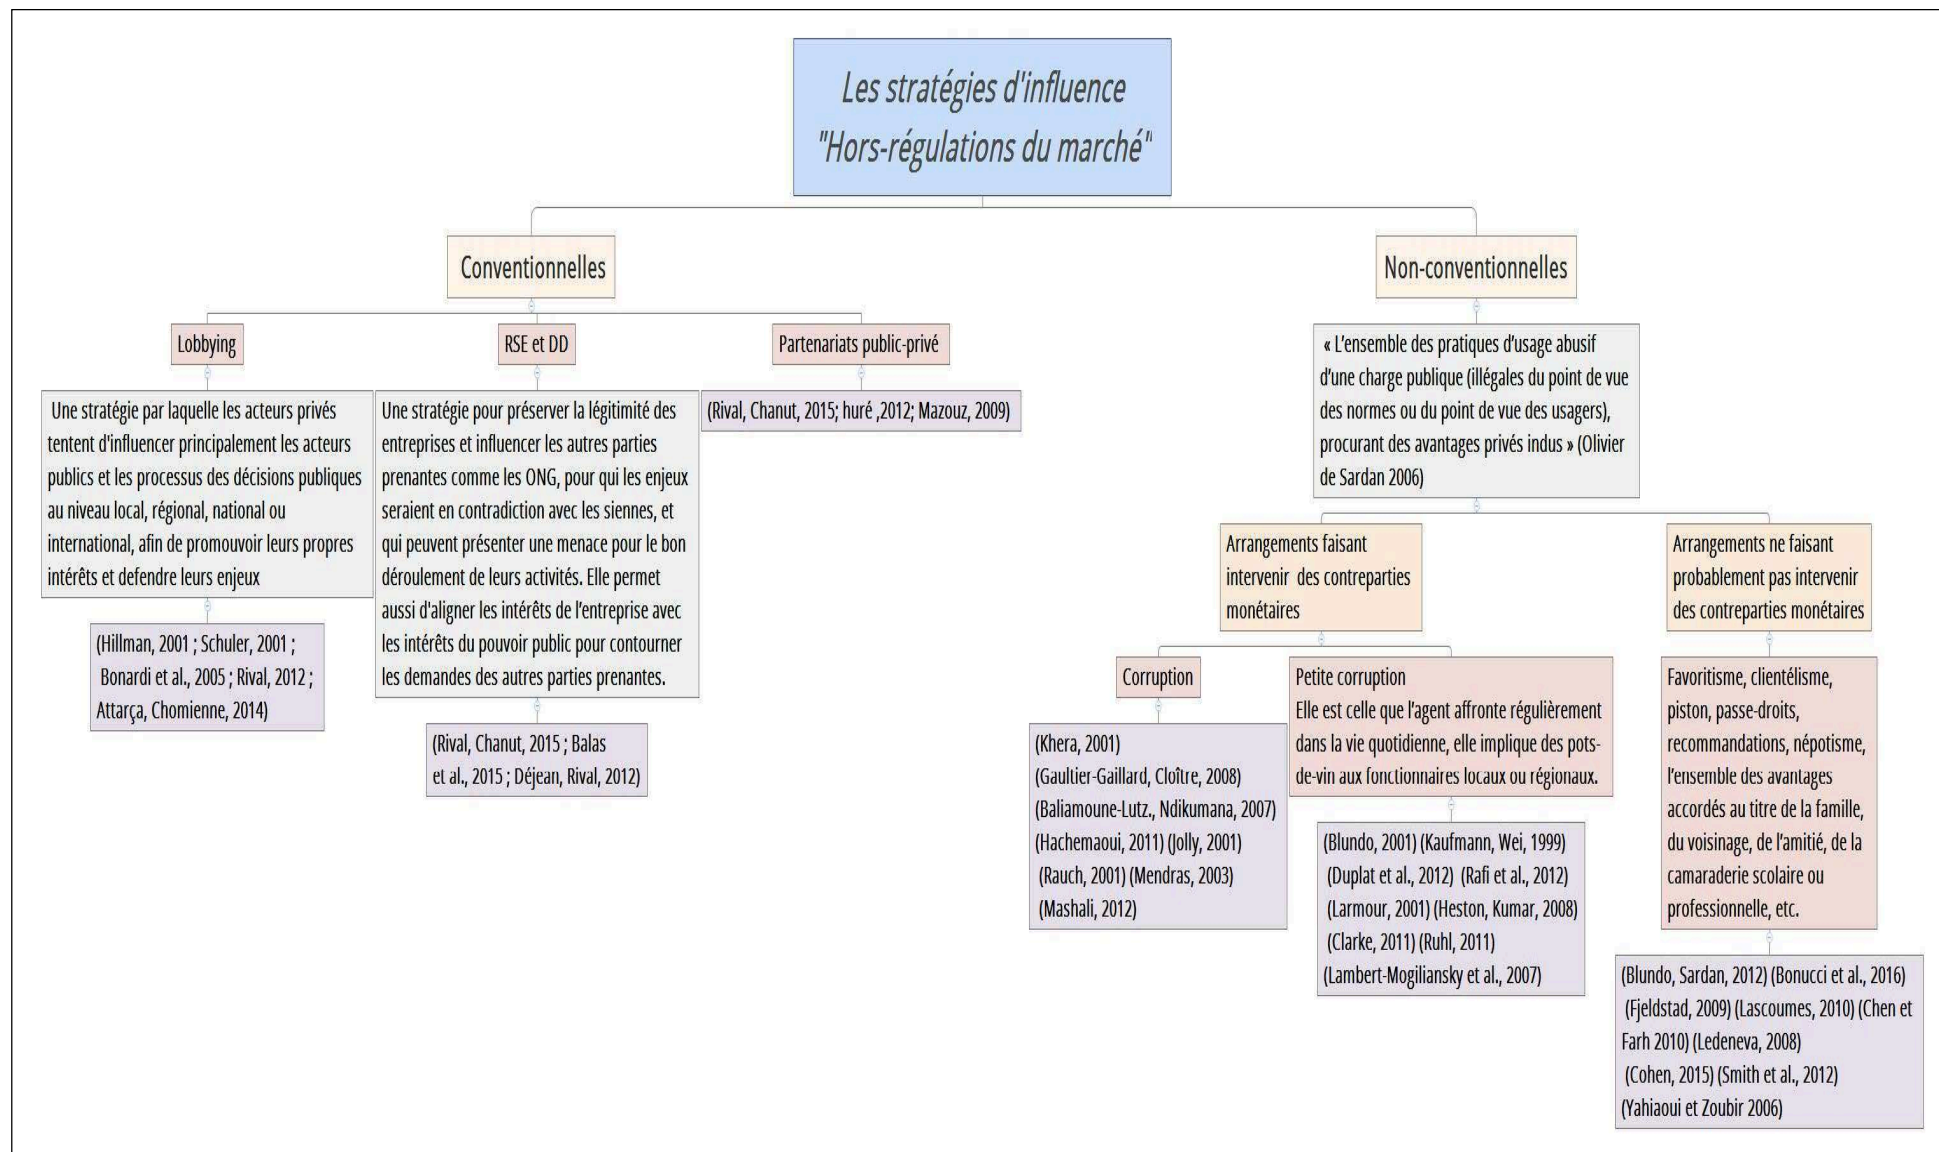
Les stratégies d'influence
"Hors-régulations du marché"

Conventionnelles

Lobbying

Une stratégie par laquelle les acteurs privés tentent d'influencer principalement les acteurs publics et les processus des décisions publiques au niveau local, régional, national ou international, afin de promouvoir leurs propres intérêts et defendre leurs enjeux

(Hillman, 2001 ; Schuler, 2001 ; Bonardi et al., 2005 ; Rival, 2012 ; Attarça, Chomienne, 2014)

RSE et DD

Une stratégie pour préserver la légitimité des entreprises et influencer les autres parties prenantes comme les ONG, pour qui les enjeux seraient en contradiction avec les siennes, et qui peuvent présenter une menace pour le bon déroulement de leurs activités. Elle permet aussi d'aligner les intérêts de l'entreprise avec les intérêts du pouvoir public pour contourner les demandes des autres parties prenantes.

(Rival, Chanut, 2015 ; Balas et al., 2015 ; Déjean, Rival, 2012)

Partenariats public-privé

(Rival, Chanut, 2015; huré ,2012; Mazouz, 2009)

Non-conventionnelles

« L'ensemble des pratiques d'usage abusif d'une charge publique (illégales du point de vue des normes ou du point de vue des usagers), procurant des avantages privés indus » (Olivier de Sardan 2006)

Arrangements faisant intervenir des contreparties monétaires

Corruption

(Khera, 2001)
(Gaultier-Gaillard, Cloître, 2008)
(Baliamoune-Lutz., Ndikumana, 2007)
(Hachemaoui, 2011) (Jolly, 2001)
(Rauch, 2001) (Mendras, 2003)
(Mashali, 2012)

Petite corruption
Elle est celle que l'agent affronte régulièrement dans la vie quotidienne, elle implique des pots-de-vin aux fonctionnaires locaux ou régionaux.

(Blundo, 2001) (Kaufmann, Wei, 1999)
(Duplat et al., 2012) (Rafi et al., 2012)
(Larmour, 2001) (Heston, Kumar, 2008)
(Clarke, 2011) (Ruhl, 2011)
(Lambert-Mogiliansky et al., 2007)

Arrangements ne faisant probablement pas intervenir des contreparties monétaires

Favoritisme, clientélisme, piston, passe-droits, recommandations, népotisme, l'ensemble des avantages accordés au titre de la famille, du voisinage, de l'amitié, de la camaraderie scolaire ou professionnelle, etc.

(Blundo, Sardan, 2012) (Bonucci et al., 2016)
(Fjeldstad, 2009) (Lascoumes, 2010) (Chen et Farh 2010) (Ledeneva, 2008)
(Cohen, 2015) (Smith et al., 2012)
(Yahiaoui et Zoubir 2006)